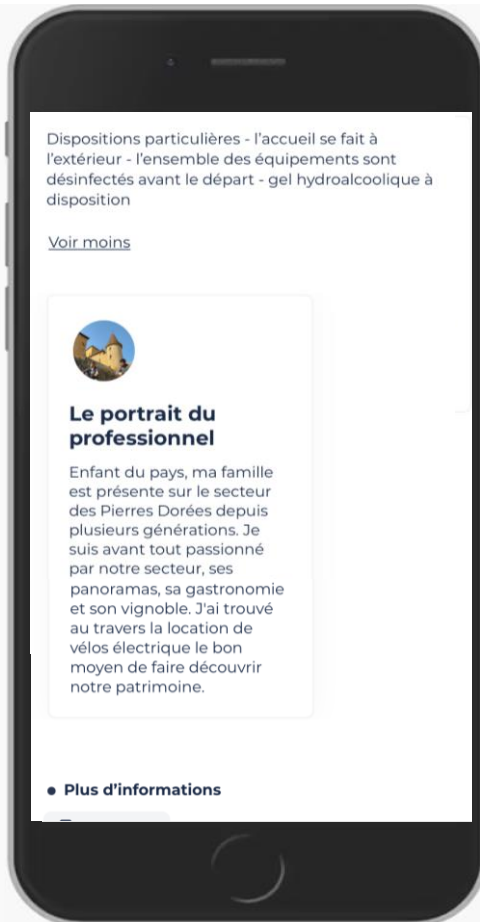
Dispositions particulières - l'accueil se fait à l'extérieur - l'ensemble des équipements sont désinfectés avant le départ - gel hydroalcoolique à disposition

Voir moins

Le portrait du professionnel

Enfant du pays, ma famille est présente sur le secteur des Pierres Dorées depuis plusieurs générations. Je suis avant tout passionné par notre secteur, ses panoramas, sa gastronomie et son vignoble. J'ai trouvé au travers la location de vélos électrique le bon moyen de faire découvrir notre patrimoine.

• Plus d'informations